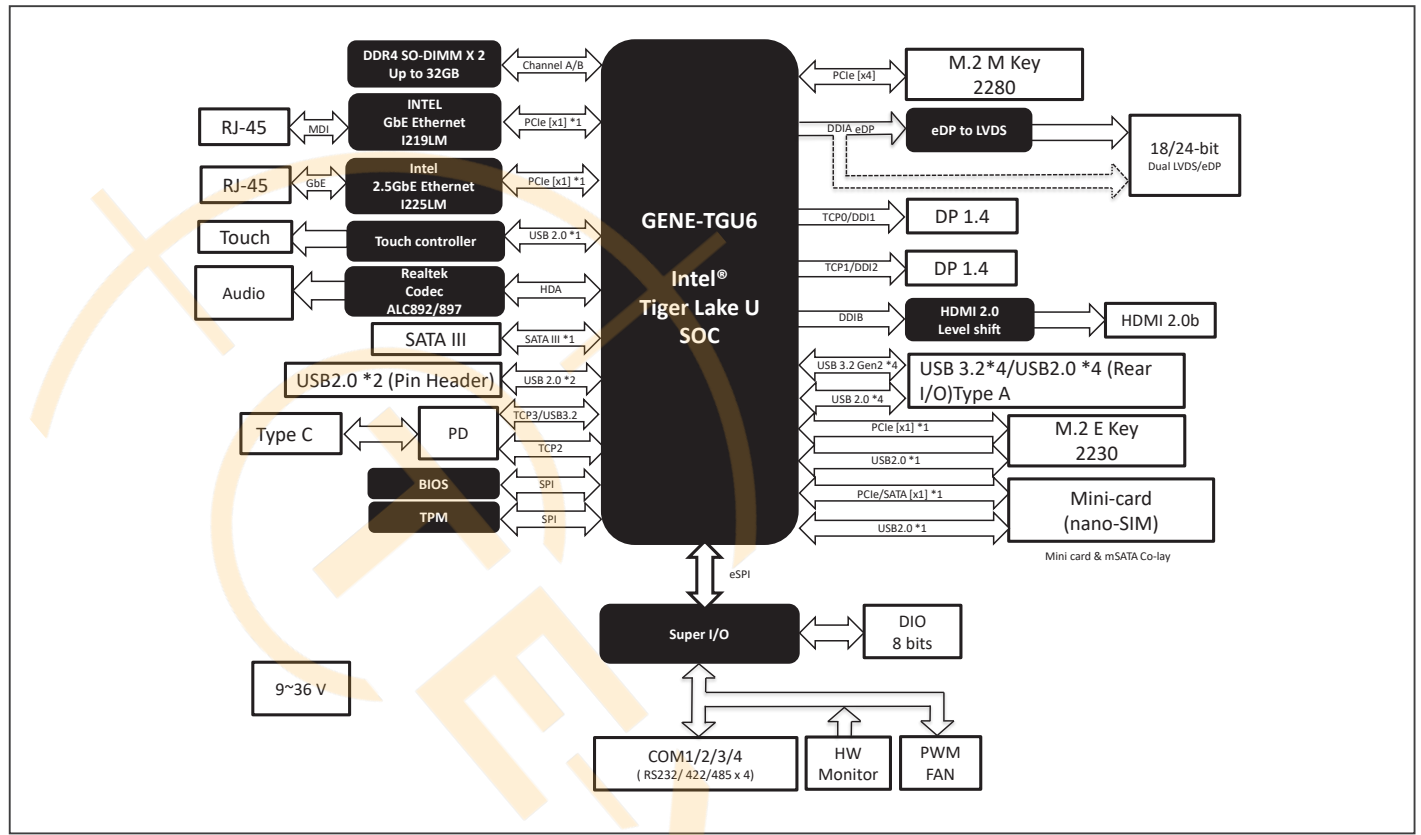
DDR4 SO-DIMM X 2
Up to 32GB

Channel A/B

INTEL
GbE Ethernet
I219LM

RJ-45

MDI

PCIe [x1] *1

Intel
2.5GbE Ethernet
I225LM

RJ-45

GbE

PCIe [x1] *1

Touch

Touch controller

USB 2.0 *1

Audio

Realtek
Codec
ALC892/897

HDA

SATA III

SATA III *1

USB2.0 *2 (Pin Header)

USB 2.0 *2

Type C

PD

TCP3/USB3.2

TCP2

BIOS

SPI

TPM

SPI

GENE-TGU6

Intel®
Tiger Lake U
SOC

PCIe [x4]

M.2 M Key
2280

DDIA eDP

eDP to LVDS

18/24-bit
Dual LVDS/eDP

TCP0/DDI1

DP 1.4

TCP1/DDI2

DP 1.4

DDIB

HDMI 2.0
Level shift

HDMI 2.0b

USB 3.2 Gen2 *4

USB 2.0 *4

USB 3.2*4/USB2.0 *4 (Rear I/O)Type A

PCIe [x1] *1

USB2.0 *1

M.2 E Key
2230

PCIe/SATA [x1] *1

USB2.0 *1

Mini-card
(nano-SIM)

Mini card & mSATA Co-lay

eSPI

Super I/O

DIO
8 bits

9~36 V

COM1/2/3/4
( RS232/ 422/485 x 4)

HW
Monitor

PWM
FAN